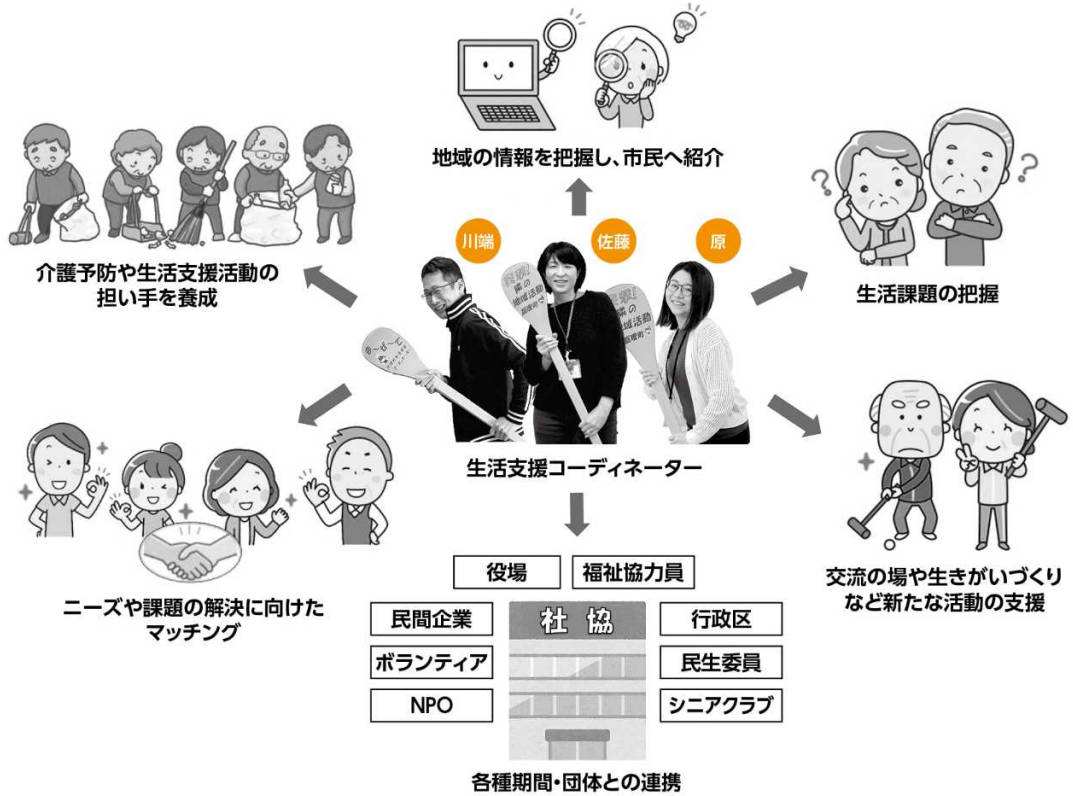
地域の情報を把握し、市民へ紹介

介護予防や生活支援活動の担い手を養成

川端

佐藤

原

生活課題の把握

生活支援コーディネーター

ニーズや課題の解決に向けたマッチング

交流の場や生きがいづくりなど新たな活動の支援

役場

福祉協力員

民間企業

社協

行政区

ボランティア

民生委員

NPO

シニアクラブ

各種期間・団体との連携